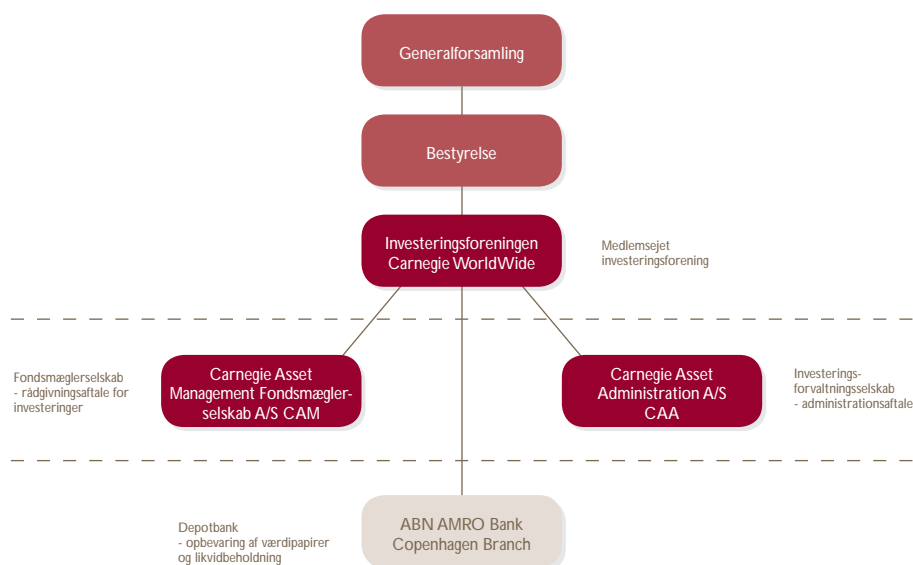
Generalforsamling

Bestyrelse

Investeringsforeningen Carnegie WorldWide

Medlemsejet investeringsforening

Fondsmæglerselskab
- rådgivningsaftale for investeringer

Carnegie Asset Management Fondsmæglerselskab A/S CAM

Carnegie Asset Administration A/S CAA

Investeringsforvaltningsselskab
- administrationsaftale

Depotbank
- opbevaring af værdipapirer og likvidbeholdning

ABN AMRO Bank Copenhagen Branch